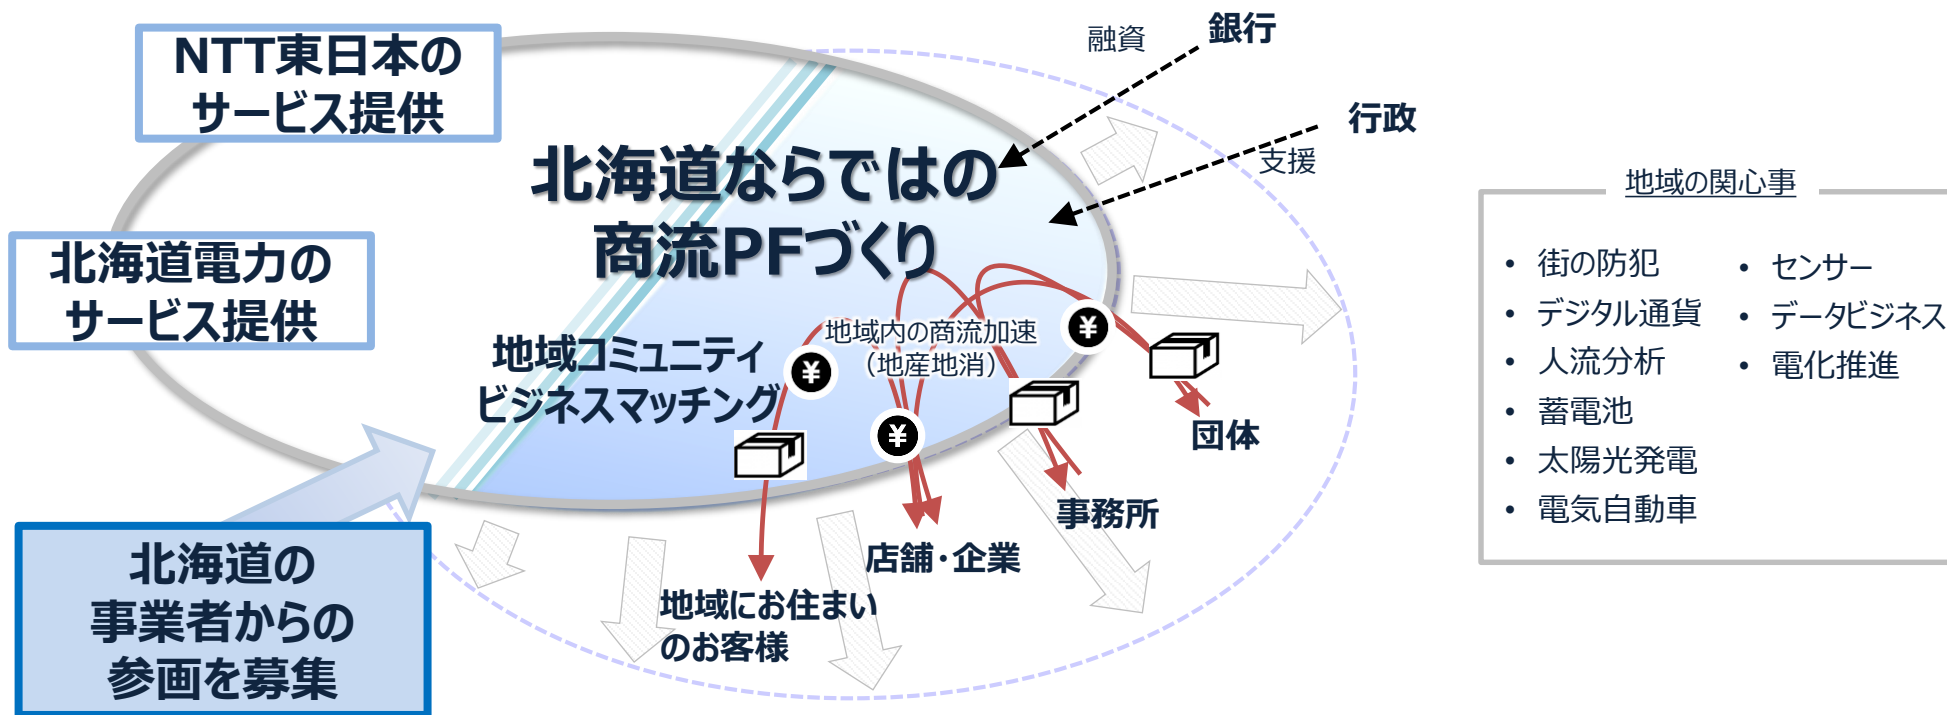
NTT東日本のサービス提供

北海道電力のサービス提供

北海道の事業者からの参画を募集

融資

銀行

行政

支援

北海道ならではの商流PFづくり

地域コミュニティビジネスマッチング

地域内の商流加速
（地産地消）

¥

¥

¥

団体

事務所

店舗・企業

地域にお住まいのお客様

地域の関心事

• 街の防犯
• デジタル通貨
• 人流分析
• 蓄電池
• 太陽光発電
• 電気自動車

• センサー
• データビジネス
• 電化推進